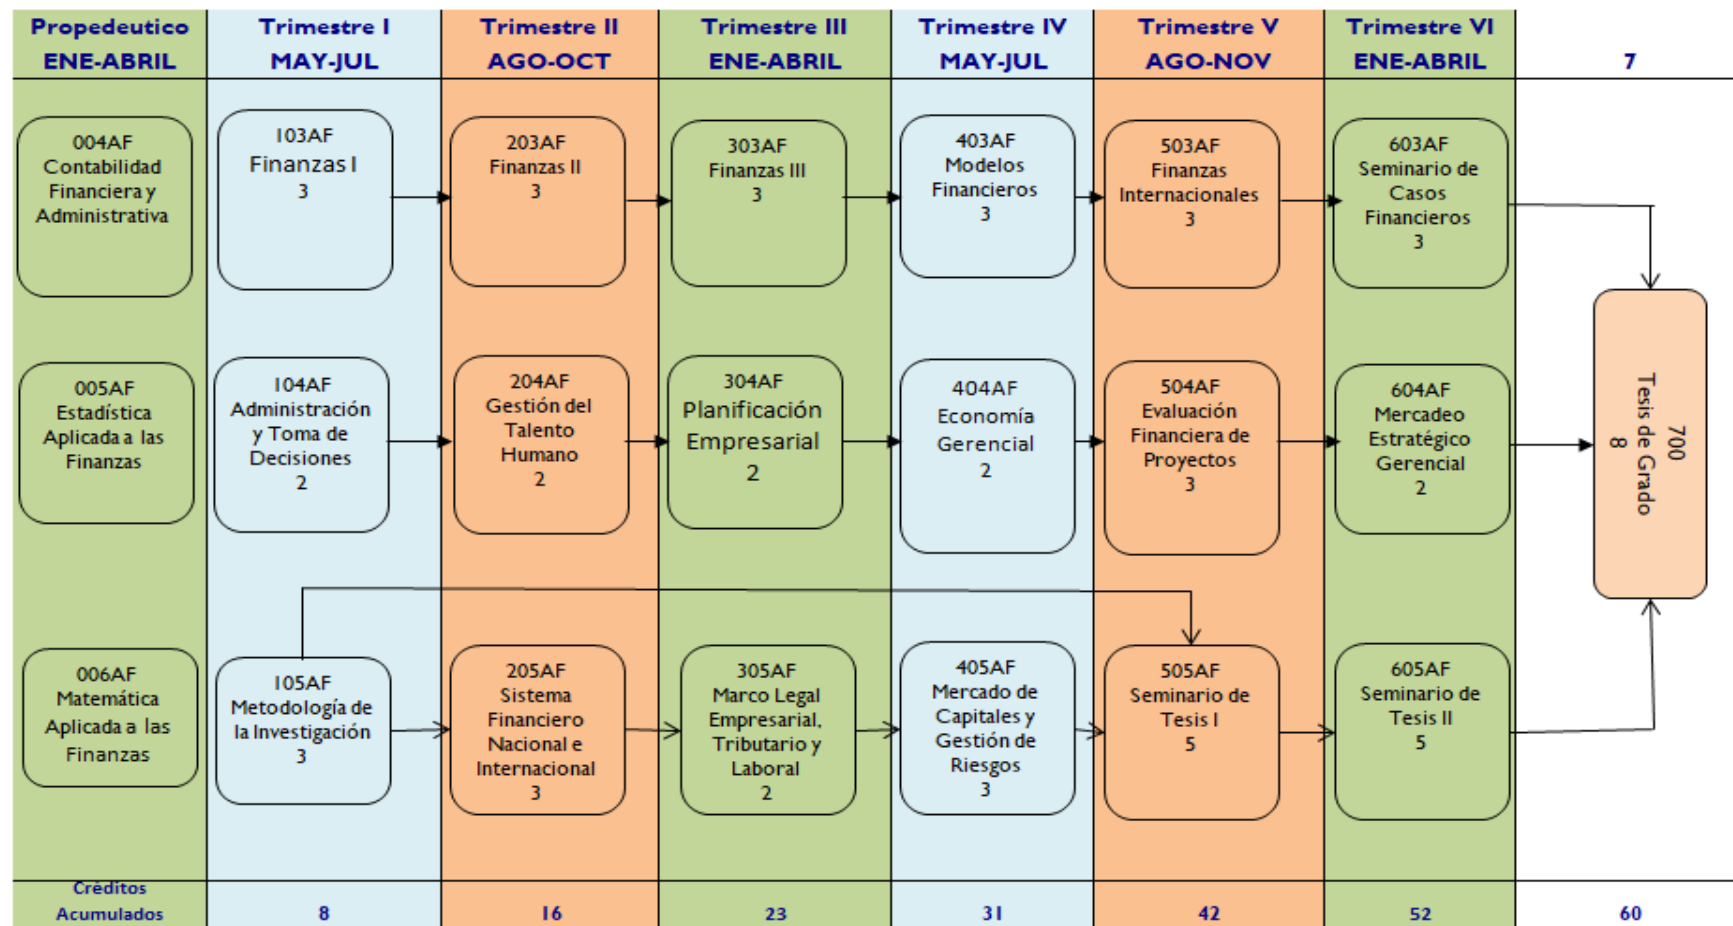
| Propedeutico ENE-ABRIL | Trimestre I MAY-JUL | Trimestre II AGO-OCT | Trimestre III ENE-ABRIL | Trimestre IV MAY-JUL | Trimestre V AGO-NOV | Trimestre VI ENE-ABRIL | 7 |
|---|---|---|---|---|---|---|---|
| 004AF Contabilidad Financiera y Administrativa | 103AF Finanzas I 3 | 203AF Finanzas II 3 | 303AF Finanzas III 3 | 403AF Modelos Financieros 3 | 503AF Finanzas Internacionales 3 | 603AF Seminario de Casos Financieros 3 | 700 Tesis de Grado 8 |
| 005AF Estadística Aplicada a las Finanzas | 104AF Administración y Toma de Decisiones 2 | 204AF Gestión del Talento Humano 2 | 304AF Planificación Empresarial 2 | 404AF Economía Gerencial 2 | 504AF Evaluación Financiera de Proyectos 3 | 604AF Mercadeo Estratégico Gerencial 2 | |
| 006AF Matemática Aplicada a las Finanzas | 105AF Metodología de la Investigación 3 | 205AF Sistema Financiero Nacional e Internacional 3 | 305AF Marco Legal Empresarial, Tributario y Laboral 2 | 405AF Mercado de Capitales y Gestión de Riesgos 3 | 505AF Seminario de Tesis I 5 | 605AF Seminario de Tesis II 5 | |
| Créditos Acumulados | 8 | 16 | 23 | 31 | 42 | 52 | 60 |